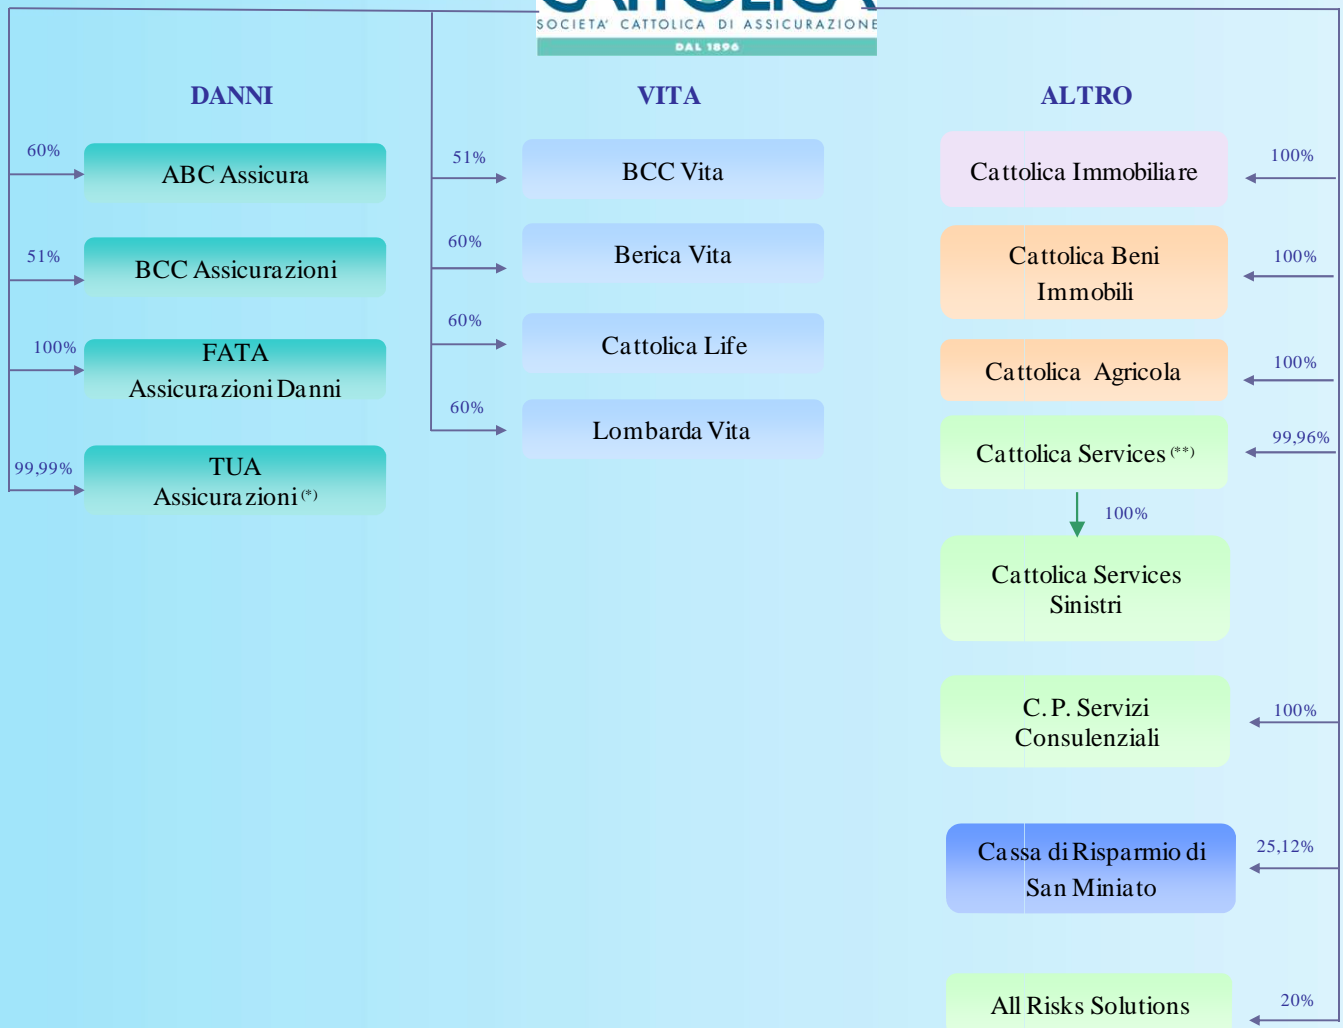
SOCIETA' CATTOLICA DI ASSICURAZIONE
DAL 1896

DANNI

60%
ABC Assicura

51%
BCC Assicurazioni

100%
FATA Assicurazioni Danni

99,99%
TUA Assicurazioni (*)

VITA

51%
BCC Vita

60%
Berica Vita

60%
Cattolica Life

60%
Lombarda Vita

ALTRO

100%
Cattolica Immobiliare

100%
Cattolica Beni Immobili

100%
Cattolica Agricola

99,96%
Cattolica Services (**)

100%
Cattolica Services Sinistri

100%
C. P. Servizi Consulenziali

25,12%
Cassa di Risparmio di San Miniato

20%
All Risks Solutions